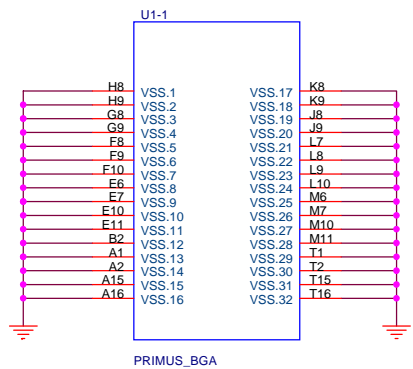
U1-1

H8 VSS.1
H9 VSS.2
G8 VSS.3
G9 VSS.4
F8 VSS.5
F9 VSS.6
F10 VSS.7
E6 VSS.8
E7 VSS.9
E10 VSS.10
E11 VSS.11
B2 VSS.12
A1 VSS.13
A2 VSS.14
A15 VSS.15
A16 VSS.16

VSS.17 K8
VSS.18 K9
VSS.19 J8
VSS.20 J9
VSS.21 L7
VSS.22 L8
VSS.23 L9
VSS.24 L10
VSS.25 M6
VSS.26 M7
VSS.27 M10
VSS.28 M11
VSS.29 T1
VSS.30 T2
VSS.31 T15
VSS.32 T16

PRIMUS_BGA